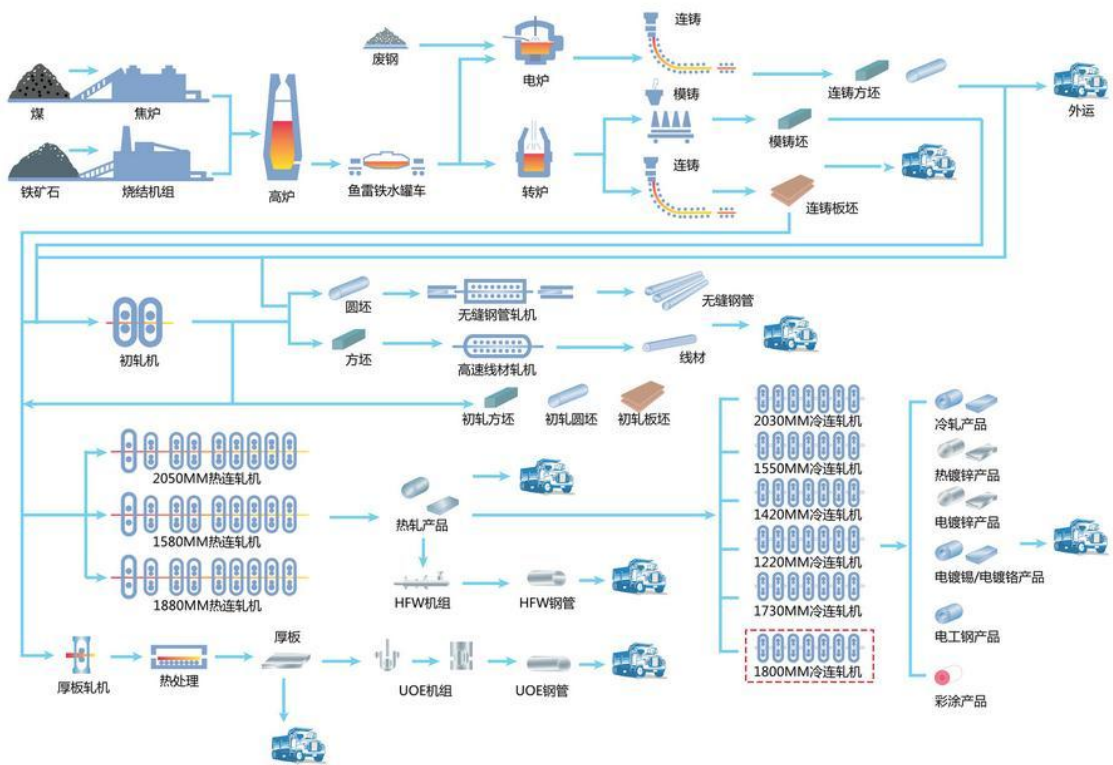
煤
焦炉
铁矿石
烧结机组
高炉
废钢
电炉
鱼雷铁水罐车
转炉
连铸
模铸
连铸
连铸方坯
模铸坯
连铸板坯
外运
初轧机
圆坯
无缝钢管轧机
无缝钢管
方坯
高速线材轧机
线材
初轧方坯
初轧圆坯
初轧板坯
2050MM热连轧机
1580MM热连轧机
1880MM热连轧机
热轧产品
HFW机组
HFW钢管
2030MM冷连轧机
1550MM冷连轧机
1420MM冷连轧机
1220MM冷连轧机
1730MM冷连轧机
1800MM冷连轧机
冷轧产品
热镀锌产品
电镀锌产品
电镀锡/电镀铬产品
电工钢产品
彩涂产品
厚板轧机
热处理
厚板
UOE机组
UOE钢管